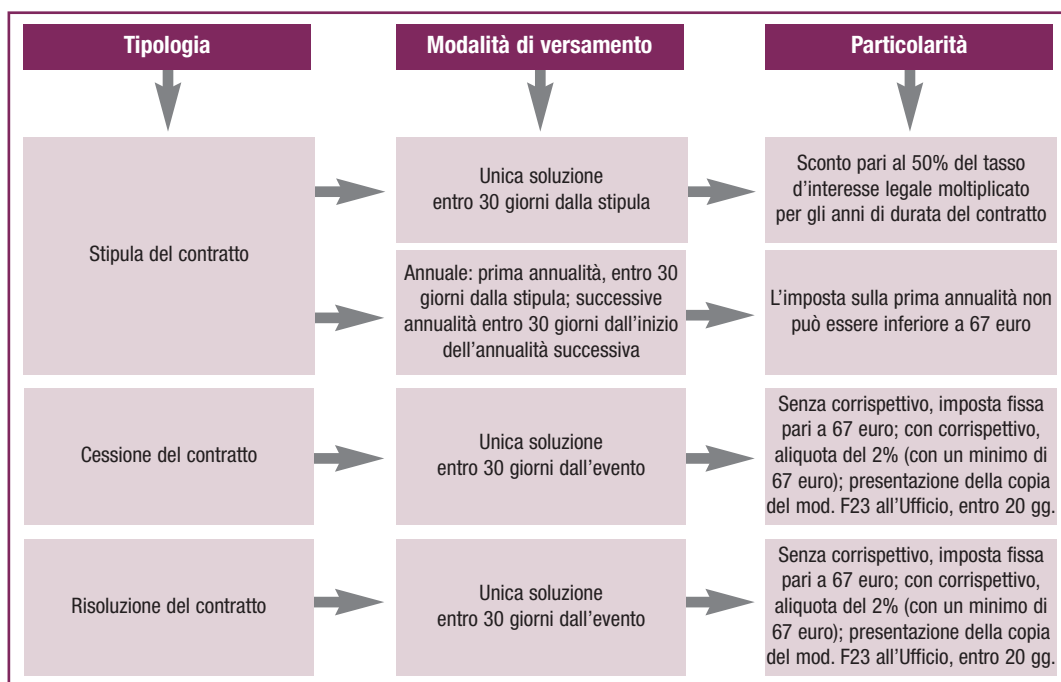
Tipologia

Modalità di versamento

Particolarità

Stipula del contratto

Unica soluzione entro 30 giorni dalla stipula

Sconto pari al 50% del tasso d'interesse legale moltiplicato per gli anni di durata del contratto

Annuale: prima annualità, entro 30 giorni dalla stipula; successive annualità entro 30 giorni dall'inizio dell'annualità successiva

L'imposta sulla prima annualità non può essere inferiore a 67 euro

Cessione del contratto

Unica soluzione entro 30 giorni dall'evento

Senza corrispettivo, imposta fissa pari a 67 euro; con corrispettivo, aliquota del 2% (con un minimo di 67 euro); presentazione della copia del mod. F23 all'Ufficio, entro 20 gg.

Risoluzione del contratto

Unica soluzione entro 30 giorni dall'evento

Senza corrispettivo, imposta fissa pari a 67 euro; con corrispettivo, aliquota del 2% (con un minimo di 67 euro); presentazione della copia del mod. F23 all'Ufficio, entro 20 gg.